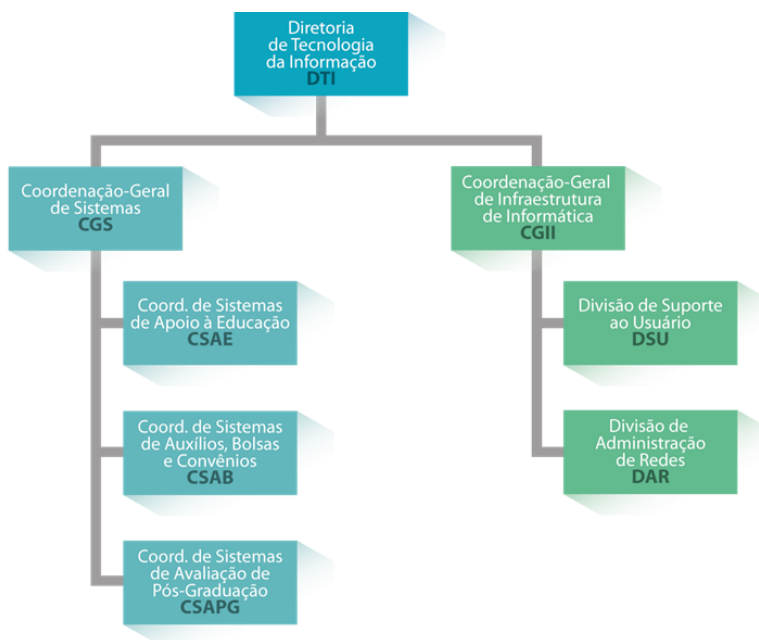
Diretoria de Tecnologia da Informação
DTI

Coordenação-Geral de Sistemas
CGS

Coord. de Sistemas de Apoio à Educação
CSAE

Coord. de Sistemas de Auxílios, Bolsas e Convênios
CSAB

Coord. de Sistemas de Avaliação de Pós-Graduação
CSAPG

Coordenação-Geral de Infraestrutura de Informática
CGII

Divisão de Suporte ao Usuário
DSU

Divisão de Administração de Redes
DAR